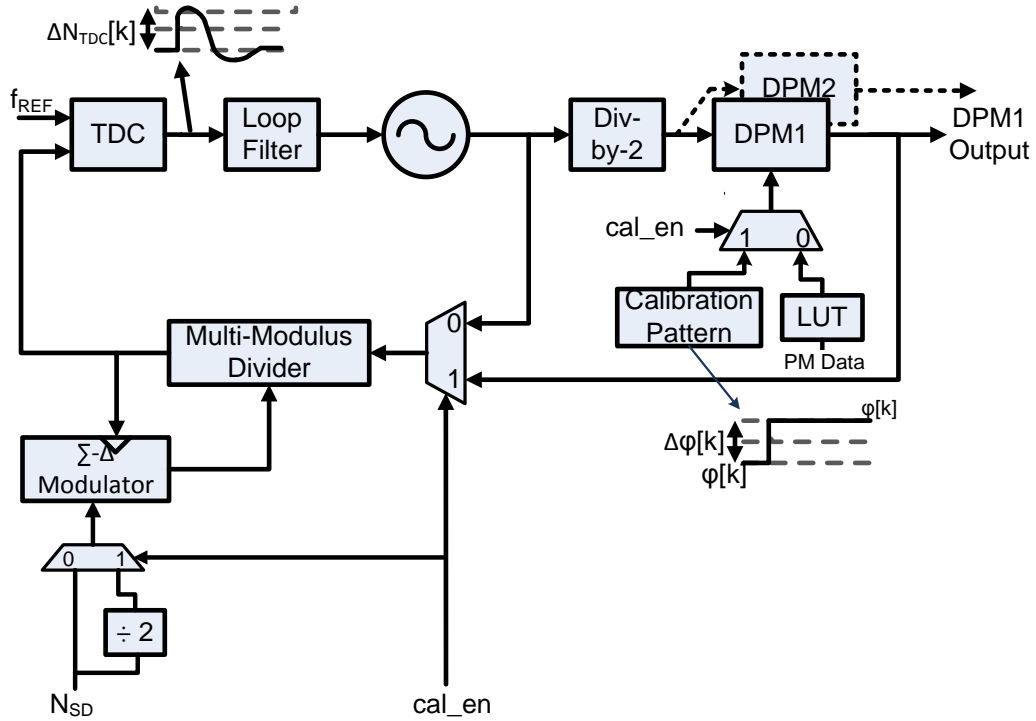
$\Delta N_{TDC}[k]$

$f_{REF}$

TDC

Loop Filter

Div-by-2

DPM2

DPM1

DPM1 Output

cal_en

1

0

Calibration Pattern

LUT

PM Data

Multi-Modulus Divider

0

1

$\varphi[k]$

$\Delta\varphi[k]$

$\varphi[k]$

∑-Δ Modulator

0

1

÷ 2

$N_{SD}$

cal_en